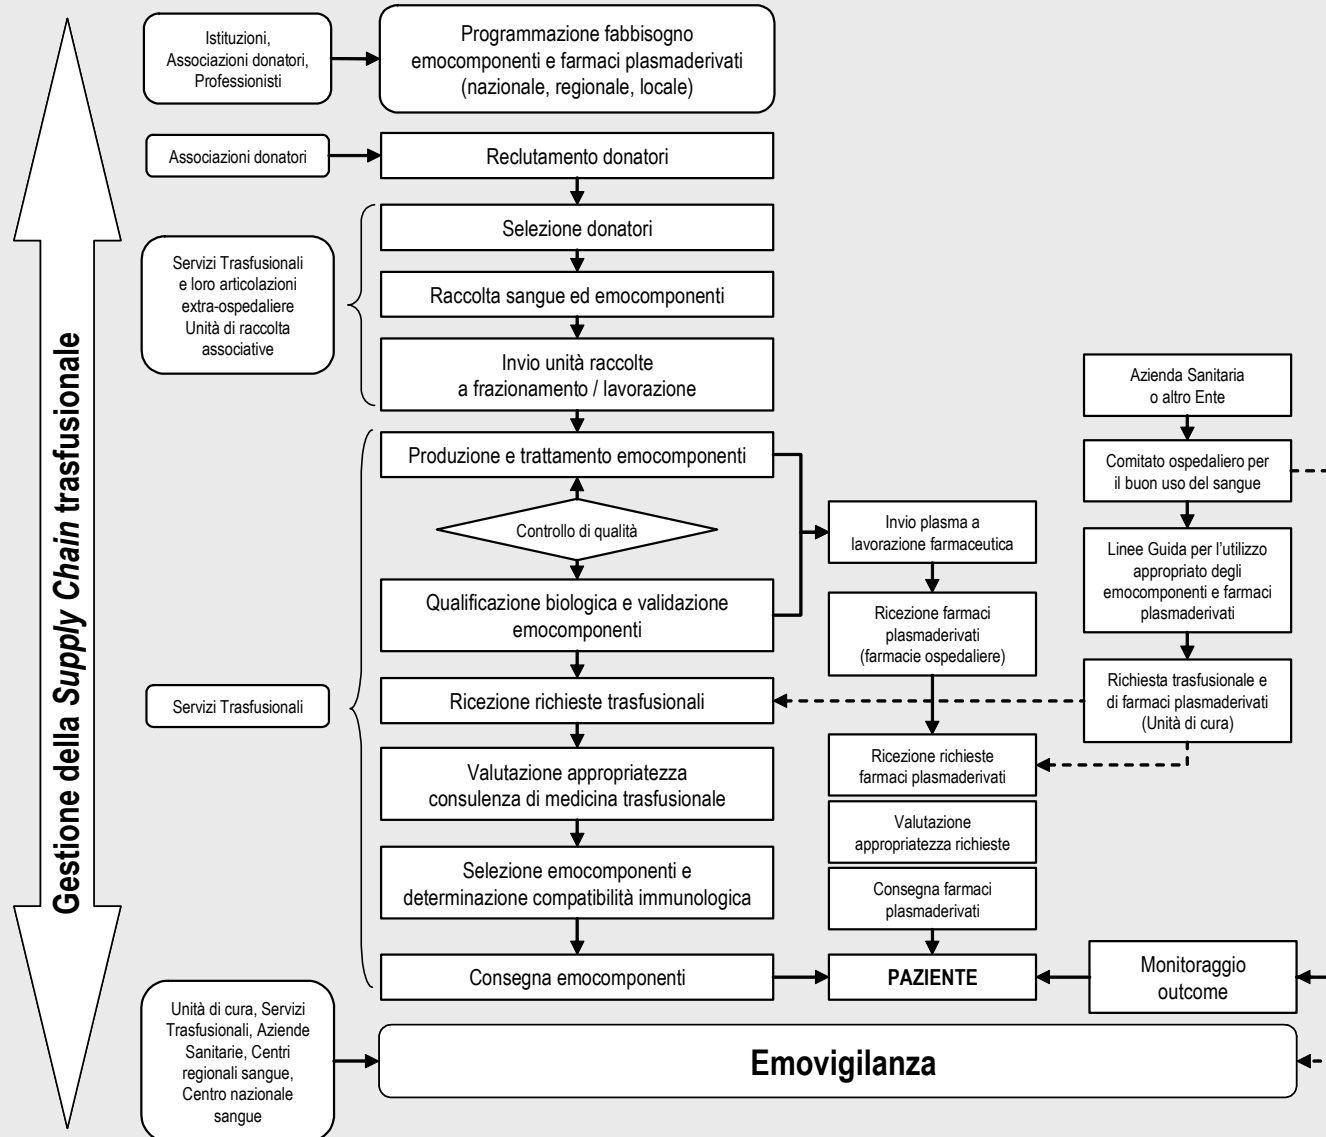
Gestione della Supply Chain trasfusionale

Istituzioni, Associazioni donatori, Professionisti

Programmazione fabbisogno emocomponenti e farmaci plasmaderivati (nazionale, regionale, locale)

Associazioni donatori

Reclutamento donatori

Servizi Trasfusionali e loro articolazioni extra-ospedaliere Unità di raccolta associative

Selezione donatori

Raccolta sangue ed emocomponenti

Invio unità raccolte a frazionamento / lavorazione

Azienda Sanitaria o altro Ente

Comitato ospedaliero per il buon uso del sangue

Produzione e trattamento emocomponenti

Controllo di qualità

Invio plasma a lavorazione farmaceutica

Linee Guida per l'utilizzo appropriato degli emocomponenti e farmaci plasmaderivati

Qualificazione biologica e validazione emocomponenti

Ricezione farmaci plasmaderivati (farmacie ospedaliere)

Servizi Trasfusionali

Ricezione richieste trasfusionali

Richiesta trasfusionale e di farmaci plasmaderivati (Unità di cura)

Ricezione richieste farmaci plasmaderivati

Valutazione appropriatezza consulenza di medicina trasfusionale

Valutazione appropriatezza richieste

Selezione emocomponenti e determinazione compatibilità immunologica

Consegna farmaci plasmaderivati

Consegna emocomponenti

PAZIENTE

Monitoraggio outcome

Unità di cura, Servizi Trasfusionali, Aziende Sanitarie, Centri regionali sangue, Centro nazionale sangue

Emovigilanza